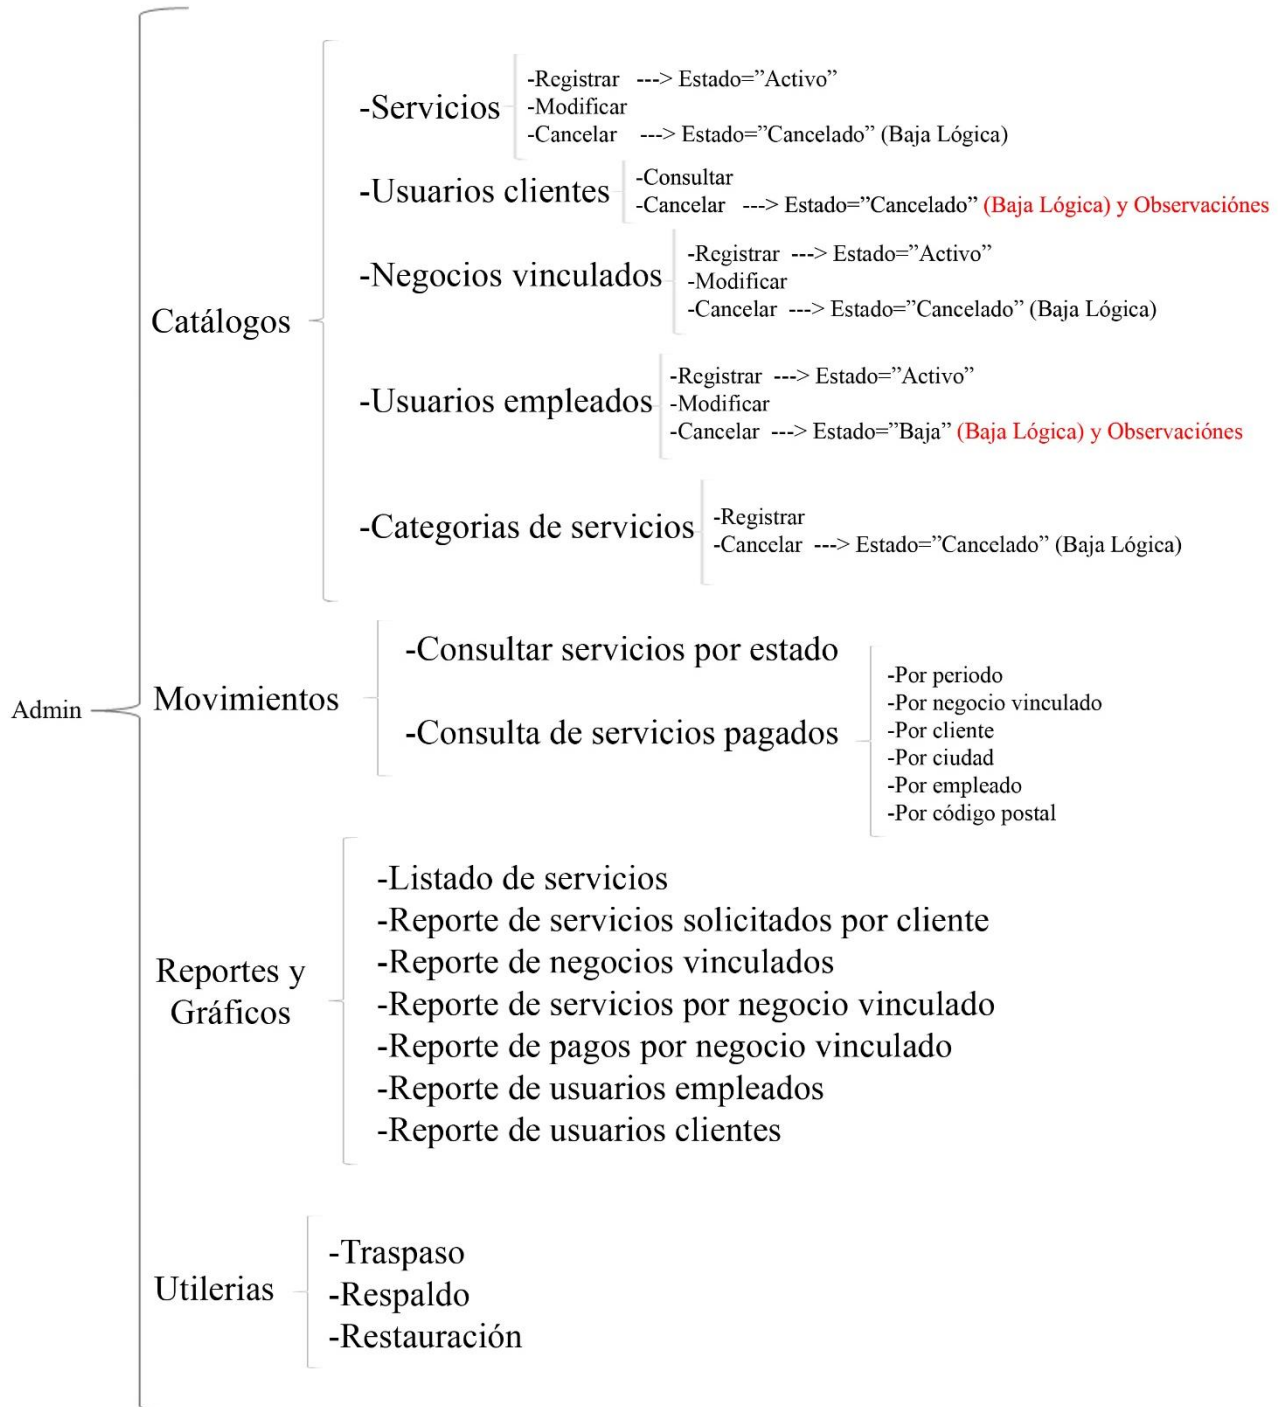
Admin

Catálogos

-Servicios
-Registrar ---> Estado="Activo"
-Modificar
-Cancelar ---> Estado="Cancelado" (Baja Lógica)

-Usuarios clientes
-Consultar
-Cancelar ---> Estado="Cancelado" (Baja Lógica) y Observaciónes

-Negocios vinculados
-Registrar ---> Estado="Activo"
-Modificar
-Cancelar ---> Estado="Cancelado" (Baja Lógica)

-Usuarios empleados
-Registrar ---> Estado="Activo"
-Modificar
-Cancelar ---> Estado="Baja" (Baja Lógica) y Observaciónes

-Categorias de servicios
-Registrar
-Cancelar ---> Estado="Cancelado" (Baja Lógica)

Movimientos

-Consultar servicios por estado

-Consulta de servicios pagados
-Por periodo
-Por negocio vinculado
-Por cliente
-Por ciudad
-Por empleado
-Por código postal

Reportes y Gráficos

-Listado de servicios
-Reporte de servicios solicitados por cliente
-Reporte de negocios vinculados
-Reporte de servicios por negocio vinculado
-Reporte de pagos por negocio vinculado
-Reporte de usuarios empleados
-Reporte de usuarios clientes

Utilerias

-Traspaso
-Respaldo
-Restauración